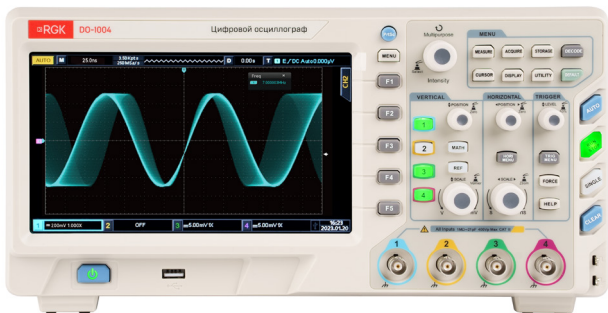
RGK DO-1004 Цифровой осциллограф

AUTO M 25.0ns 3.50kpts 250MSa/s D 0.00s T E DC Auto 0.000V

CH2

Freq 1.00000MHz

1 200mV 1.000X 2 OFF 3 5.00mV 1X 4 5.00mV 1X 16:23 2023.01.20

MENU F1 F2 F3 F4 F5

Multipurpose Intensity

MENU MEASURE ACQUIRE STORAGE DECODE CURSOR DISPLAY UTILITY

VERTICAL HORIZONTAL TRIGGER POSITION POSITION LEVEL

1 2 3 4 MATH REF SCALE HOR MENU SCALE TRIG MENU FORCE HELP

AUTO SINGLE CLEAR

1 2 3 4